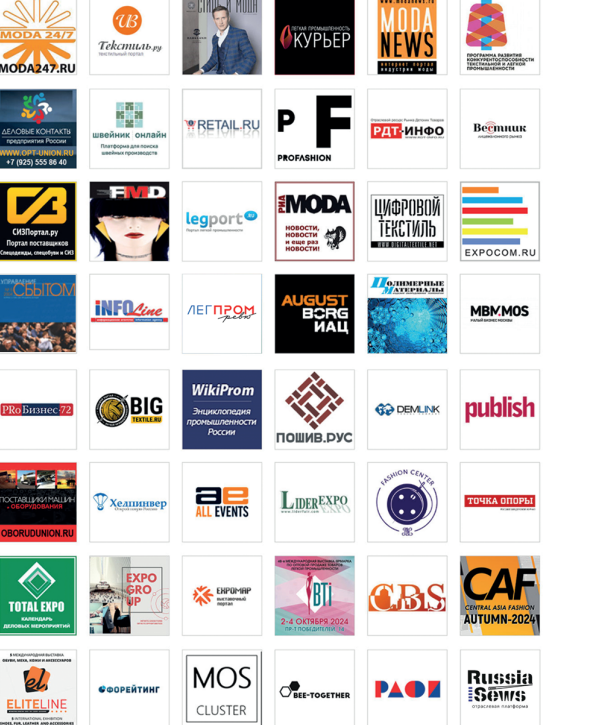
MODA 24/7
MODA247.RU
Текстиль.ру
СТИЛЬ И МОДА
ЛЕГКАЯ ПРОМЫШЛЕННОСТЬ КУРЬЕР
MODA NEWS
ПРОГРАММА РАЗВИТИЯ КОНКУРЕНТОСПОСОБНОСТИ ТЕКСТИЛЬНОЙ И ЛЕГКОЙ ПРОМЫШЛЕННОСТИ

ДЕЛОВЫЕ КОНТАКТЫ предприятия России
WWW.OPT-UNION.RU
+7 (925) 555 86 40
швейник онлайн
Платформа для поиска швейных производств
RETAIL.RU
P F
PROFASHION
РДТ-ИНФО
Вестник

СИЗПортал.ру
Портал поставщиков Спецодежды, спецобуви и СИЗ
FMD
legport
РИА MODA
НОВОСТИ, НОВОСТИ И ЕЩЕ РАЗ НОВОСТИ!
ЦИФРОВОЙ ТЕКСТИЛЬ
WWW.DIGITALTEXTILE.RU
EXPOCOM.RU

СЫТОМ
INFOLine
ЛЕГПРОМ
AUGUST BORG ИАЦ
Полимерные материалы
MBM.MOS

PRо Бизнес 72
BIG TEXTILE.RU
WikiProm
Энциклопедия промышленности России
ПОШИВ.РУС
DEMLINK
publish

ПОСТАВЩИКИ МАШИН + ОБОРУДОВАНИЯ
OBORUDUNION.RU
Хелшинвер
AE ALL EVENTS
LIDEREXPO
FASHION CENTER
ТОЧКА ОПОРЫ

TOTAL EXPO
КАЛЕНДАРЬ ДЕЛОВЫХ МЕРОПРИЯТИЙ
EXPO GROUP
EXPOMAP
ВТІ
2-4 ОКТЯБРЯ 2024
CBS
CAF
CENTRAL ASIA FASHION
AUTUMN-2024

ELITELINE
ФОРЕЙТИНГ
MOS CLUSTER
BEE-TOGETHER
РАОП
Russia Sews